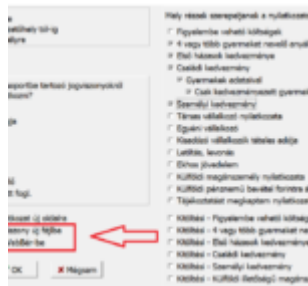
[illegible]
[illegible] tól-ig
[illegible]

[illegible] terfoni jogviszonyból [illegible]

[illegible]

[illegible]

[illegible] fogl.

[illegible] új oldalra
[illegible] új lapra
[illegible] Excel-be

OK
Mégsem

Mely részeit szerepeljenek a nyilatkozat
Figyelembe vehető költségek
4 vagy több gyermeket nevelő anyák
Első házasok kedvezménye
Családi kedvezmény
Gyermekek adatával
Csak kedvezményezett gyermek
Személyi kedvezmény
Társas vállalkozó nyilatkozata
Egyéni vállalkozó
Kisadózó vállalkozók tételes adója
Letiltás, levonás
Ekhos jövedelem
Külföldi magánszemély nyilatkozata
Külföldi pénznemű bevétel forintra átszámítás
Tájékoztatást magánpém nyilatkozata
Kitöltési - Figyelembe vehető költségek
Kitöltési - 4 vagy több gyermeket nevelő
Kitöltési - Első házasok kedvezménye
Kitöltési - Családi kedvezmény
Kitöltési - Személyi kedvezmény
Kitöltési - Külföldi illetőségű magánszemély